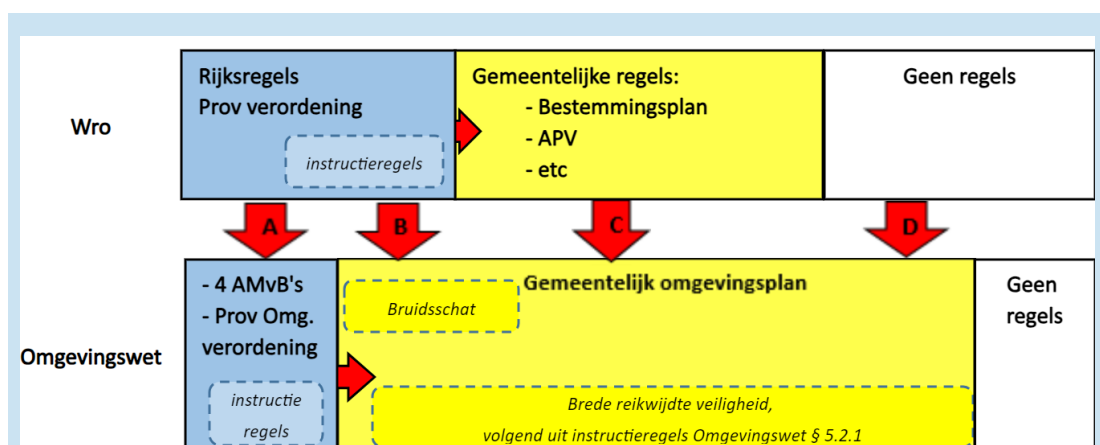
Wro

Rijksregels
Prov verordening

instructieregels

Gemeentelijke regels:
- Bestemmingsplan
- APV
- etc

Geen regels

A

B

C

D

Omgevingswet

- 4 AMvB's
- Prov Omg. verordening

instructie regels

Gemeentelijk omgevingsplan

Bruidsschat

Brede reikwijdte veiligheid, volgend uit instructieregels Omgevingswet § 5.2.1

Geen regels